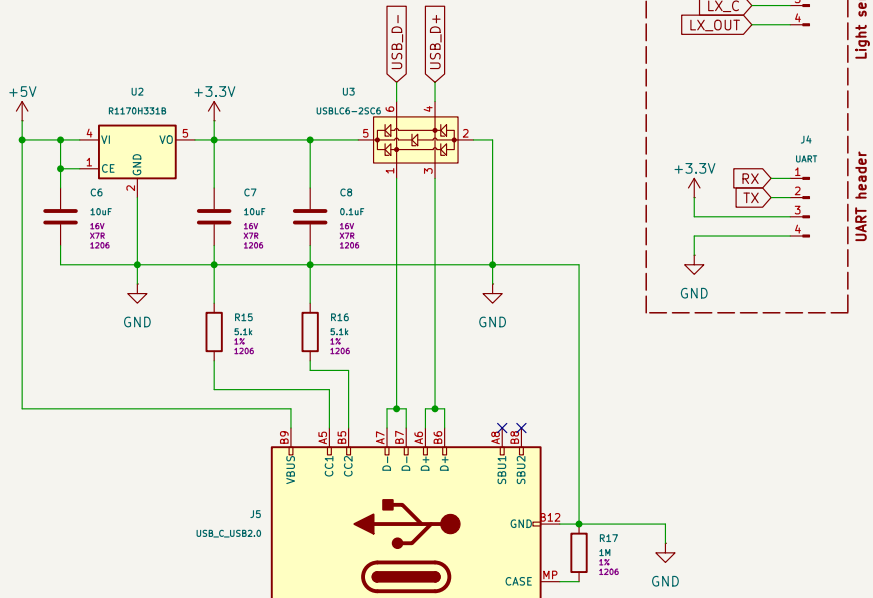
Light se
LX_C
3
LX_OUT
4
USB_D-
USB_D+
+5V
U2
R1170H331B
+3.3V
U3
USBLC6-2SC6
6
4
4
VI
VO
5
5
2
1
CE
GND
2
1
3
C6
10uF
16V
X7R
1206
C7
10uF
16V
X7R
1206
C8
0.1uF
16V
X7R
1206
J4
UART
+3.3V
RX
1
TX
2
3
4
UART header
GND
GND
GND
GND
R15
5.1k
1%
1206
R16
5.1k
1%
1206
B9
A5
B5
A7
B7
A6
B6
A8
B8
VBUS
CC1
CC2
D-
D-
D+
D+
SBU1
SBU2
J5
USB_C_USB2.0
GND
B12
R17
1M
1%
1206
CASE
MP
GND